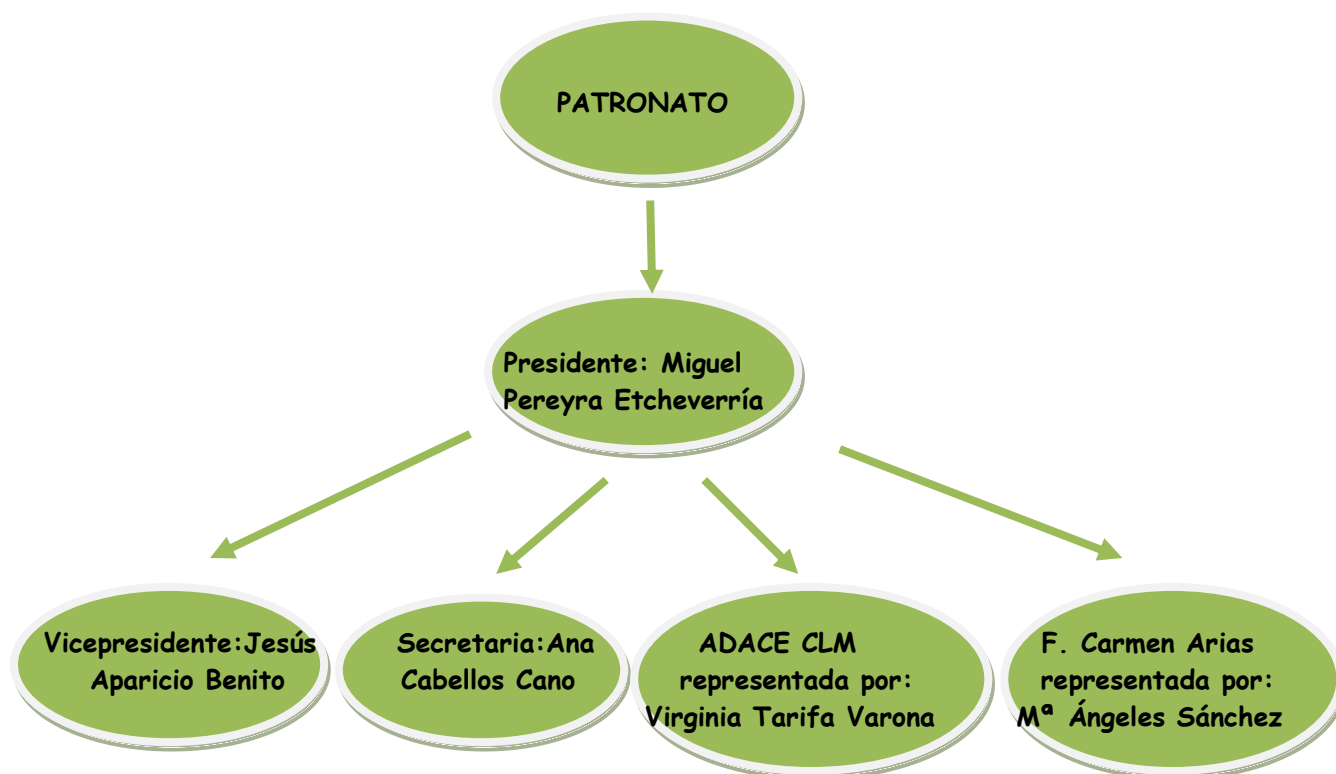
PATRONATO

Presidente: Miguel Pereyra Etcheverría

Vicepresidente:Jesús Aparicio Benito

Secretaria:Ana Cabellos Cano

ADACE CLM representada por: Virginia Tarifa Varona

F. Carmen Arias representada por: Mª Ángeles Sánchez